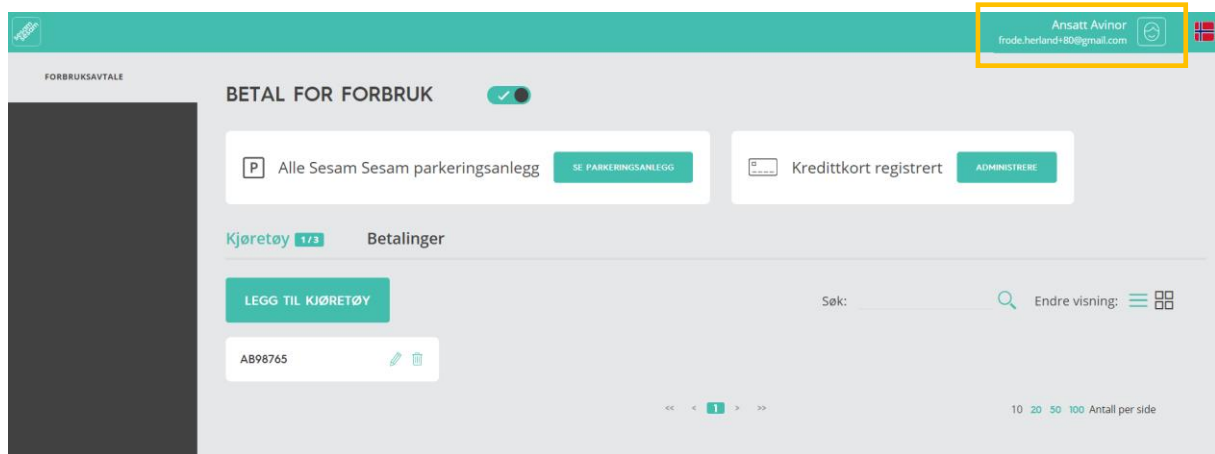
Ansatt Avinor
frode.herland+80@gmail.com

FORBRUKSAVTALE

BETAL FOR FORBRUK

P Alle Sesam Sesam parkeringsanlegg SE PARKERINGSANLEGG

Kredittkort registrert ADMINISTRERE

Kjøretøy 1/3 Betalinger

LEGG TIL KJØRETØY

Søk: Endre visning:

AB98765

<< < 1 > >>

10 20 50 100 Antall per side